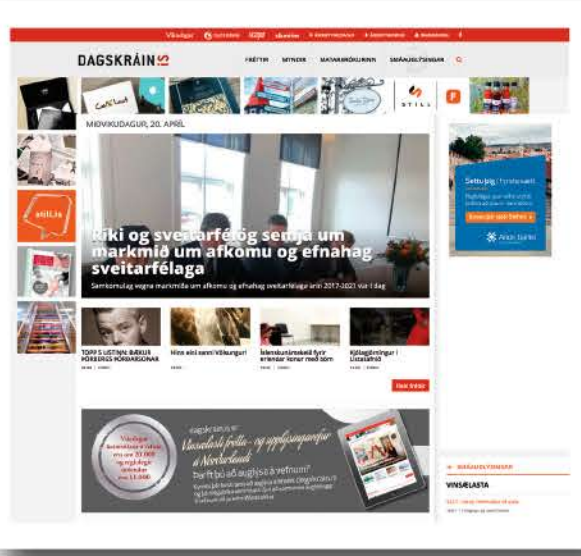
Vikudagur

DAGSKRÁIN.IS

FRÉTTIR MYNDIR MATARKRÓKURINN SMÁAUGLÝSINGAR

stíll

MIÐVIKUDAGUR, 20. APRÍL

Ríki og sveitarfélög semja um markmið um afkomu og efnahag sveitarfélaga

Samkomulag vegna markmiða um afkomu og efnahag sveitarfélaga árin 2017-2021 var í dag

TOPP 5 LISTINN: BÆKUR FORSETA NORÐURLANDS

Hinn eini sanni Vikusagur

Íslenskunámskeið fyrir erlendar konur með börn

Kjötlagðinningur í Listasafninu

stíll.is

Settu þig í fyrsta sæti

Bóka þig núna

Dagskráin.is er Vinsælasti frétta- og upplýsingavefur á Norðurlandi

Því ekki að auglýsa á vefnum?

SMÁAUGLÝSINGAR

VINSÆLASTA

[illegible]